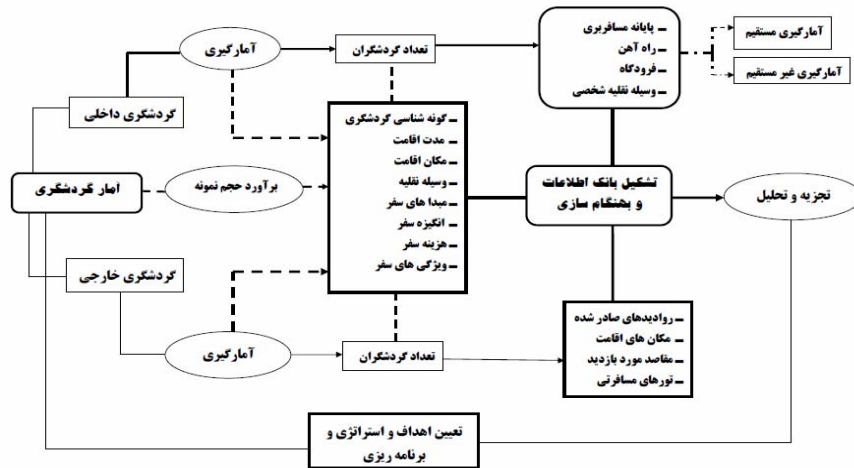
آمارگیری

تعداد گردشگران

ـ پایانه مسافربری
ـ راه آهن
ـ فرودگاه
ـ وسیله نقلیه شخصی

آمارگیری مستقیم

آمارگیری غیر مستقیم

گردشگری داخلی

ـ گونه شناسی گردشگری
ـ مدت اقامت
ـ مکان اقامت
ـ وسیله نقلیه
ـ مبدا های سفر
ـ انگیزه سفر
ـ هزینه سفر
ـ ویژگی های سفر

آمار گردشگری

برآورد حجم نمونه

تشکیل بانک اطلاعات و بهنگام سازی

تجزیه و تحلیل

گردشگری خارجی

ـ روادیدهای صادر شده
ـ مکان های اقامت
ـ مقاصد مورد بازدید
ـ تورهای مسافرتی

آمارگیری

تعداد گردشگران

تعیین اهداف و استراتژی و برنامه ریزی